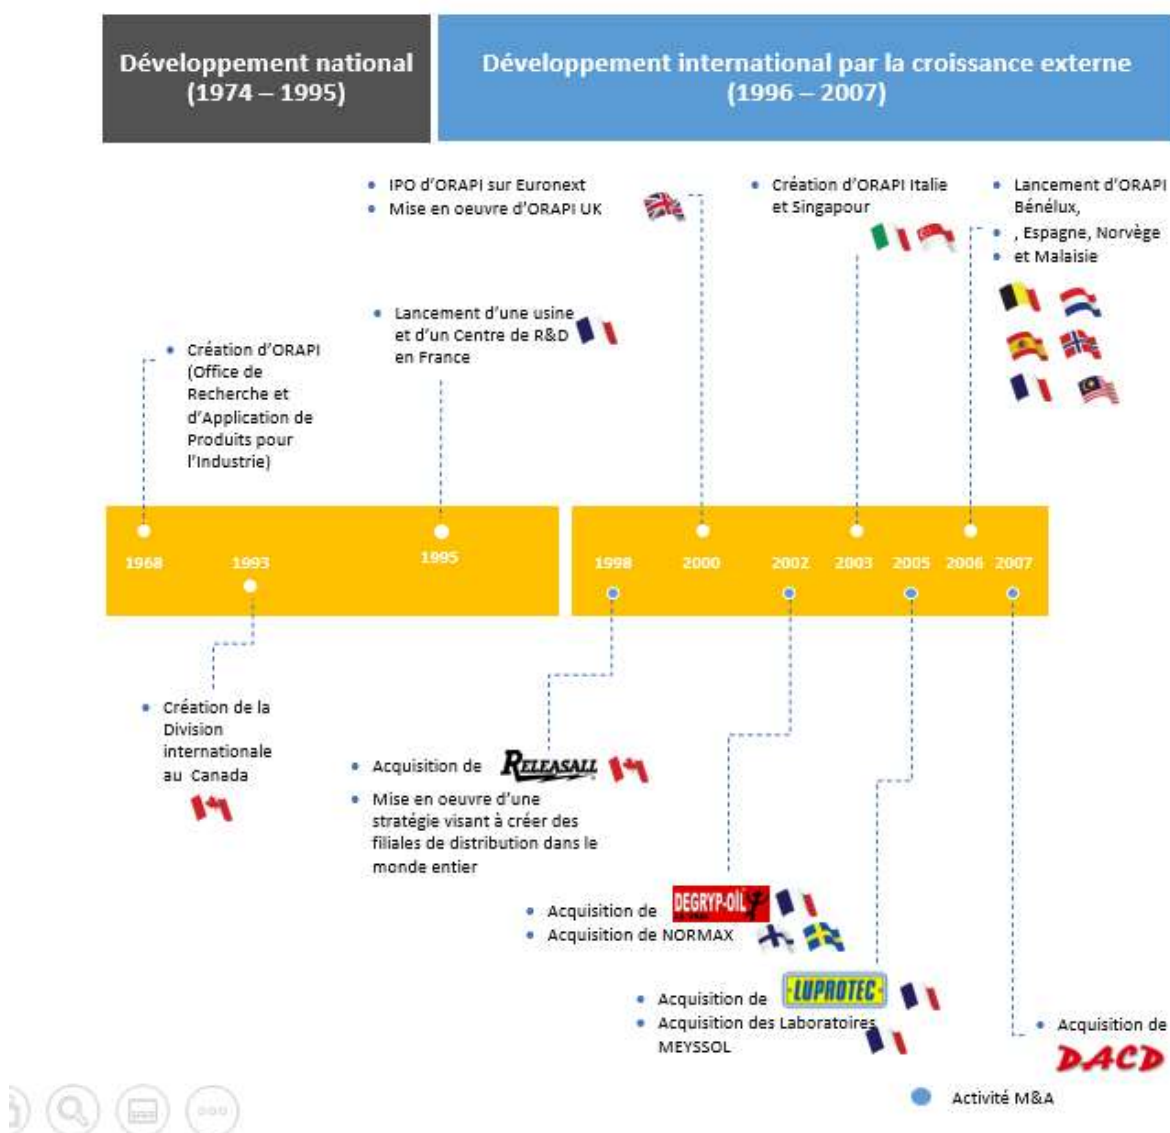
Développement national (1974 – 1995)

Développement international par la croissance externe (1996 – 2007)

- IPO d'ORAPI sur Euronext
- Mise en oeuvre d'ORAPI UK

- Création d'ORAPI Italie et Singapour

- Lancement d'ORAPI Bénélux,
- , Espagne, Norvège
- et Malaisie

- Lancement d'une usine et d'un Centre de R&D en France

- Création d'ORAPI (Office de Recherche et d'Application de Produits pour l'Industrie)

1968 1993 1995 1998 2000 2002 2003 2005 2006 2007

- Création de la Division internationale au Canada

- Acquisition de RELEASALL
- Mise en oeuvre d'une stratégie visant à créer des filiales de distribution dans le monde entier

- Acquisition de DEGRYP-OIL
- Acquisition de NORMAX

- Acquisition de LUPROTEC
- Acquisition des Laboratoires MEYSSOL

- Acquisition de DACD

Activité M&A